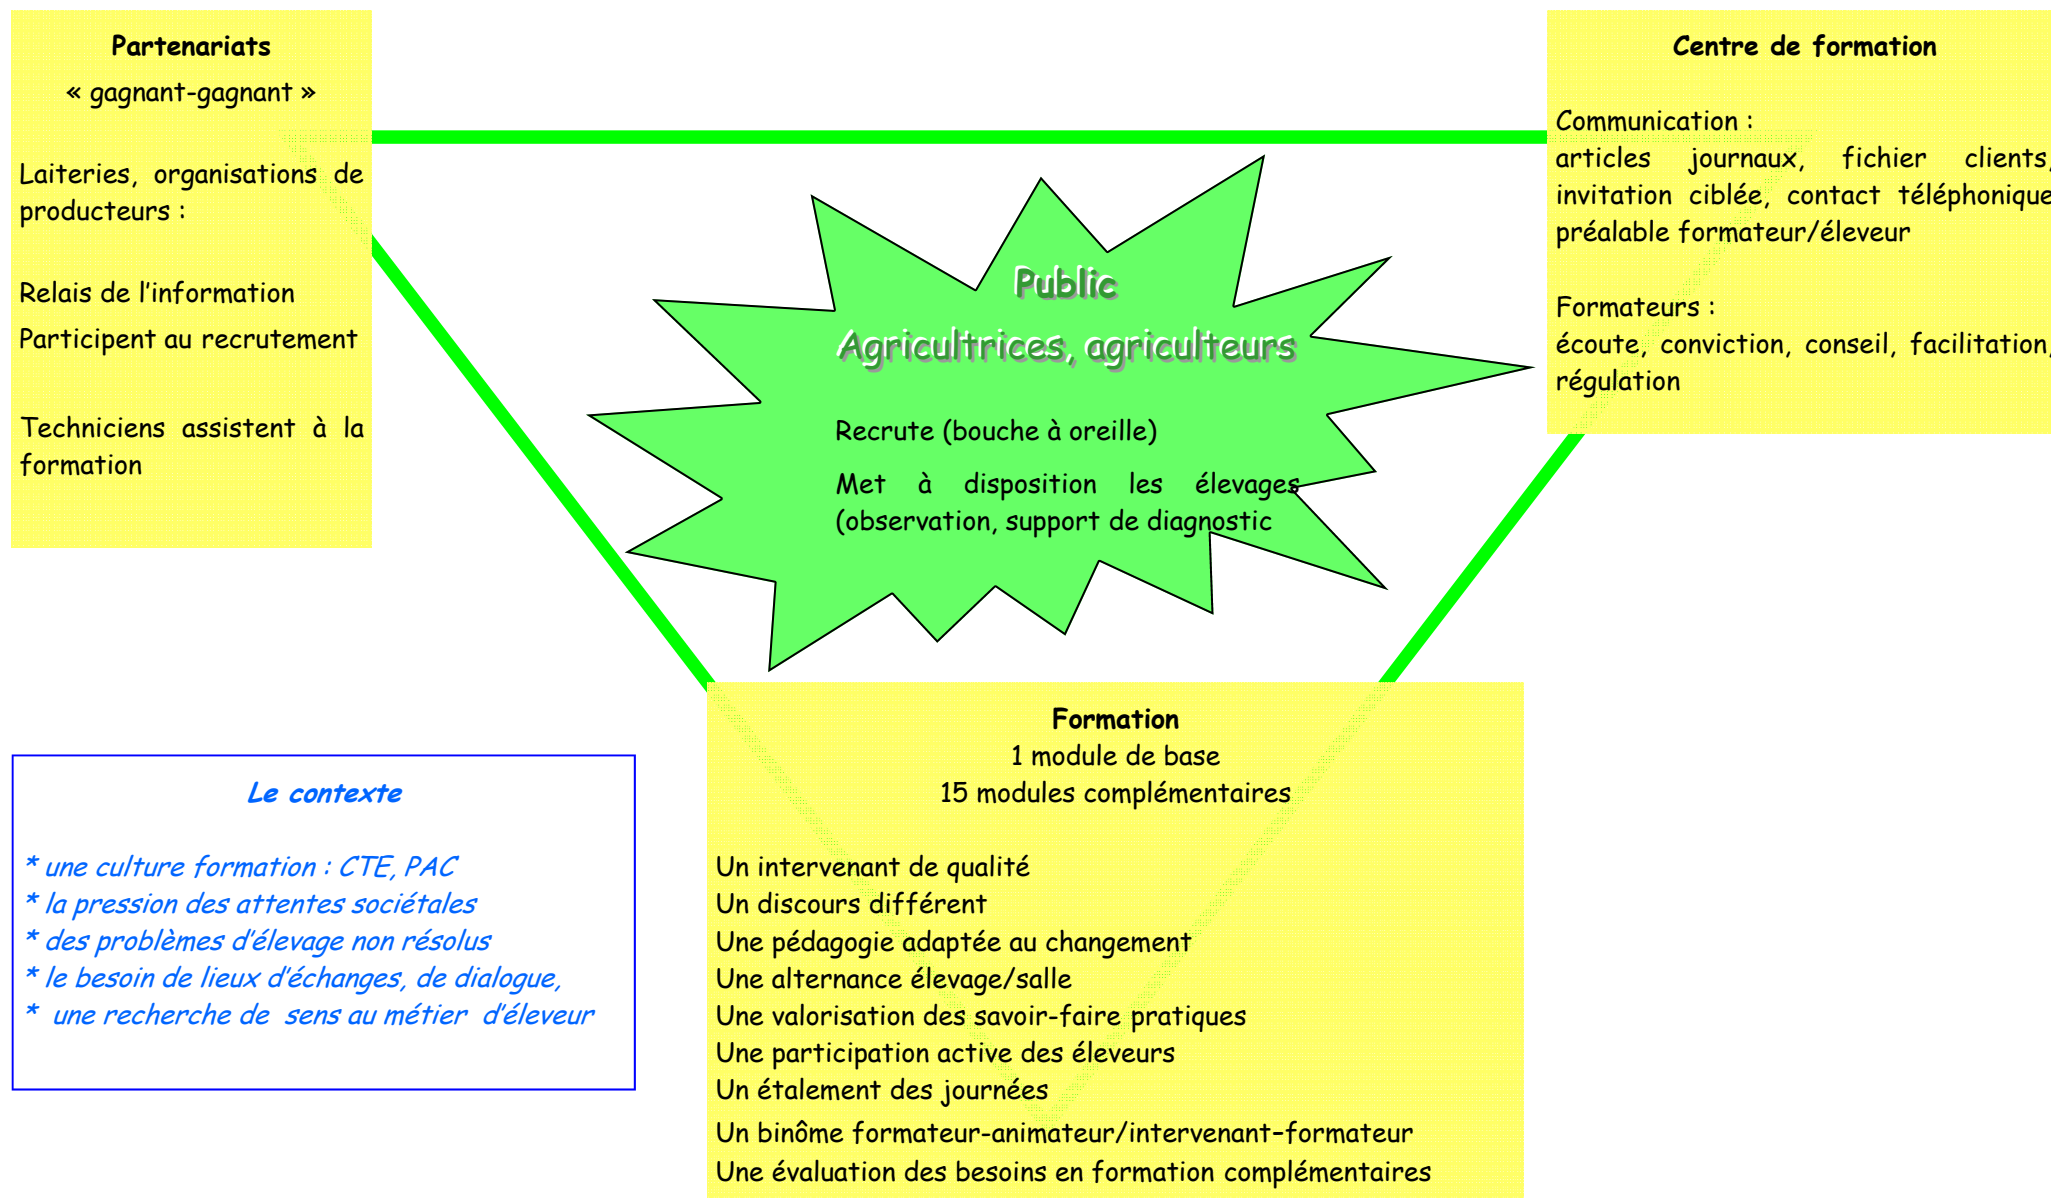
Partenariats

« gagnant-gagnant »

Laiteries, organisations de producteurs :

Relais de l'information

Participent au recrutement

Techniciens assistent à la formation

Centre de formation

Communication :
articles journaux, fichier clients, invitation ciblée, contact téléphonique préalable formateur/éleveur

Formateurs :
écoute, conviction, conseil, facilitation, régulation

Public
Agricultrices, agriculteurs

Recrute (bouche à oreille)

Met à disposition les élevages (observation, support de diagnostic

Le contexte

* une culture formation : CTE, PAC
* la pression des attentes sociétales
* des problèmes d'élevage non résolus
* le besoin de lieux d'échanges, de dialogue,
* une recherche de sens au métier d'éleveur

Formation
1 module de base
15 modules complémentaires

Un intervenant de qualité
Un discours différent
Une pédagogie adaptée au changement
Une alternance élevage/salle
Une valorisation des savoir-faire pratiques
Une participation active des éleveurs
Un étalement des journées
Un binôme formateur-animateur/intervenant-formateur
Une évaluation des besoins en formation complémentaires